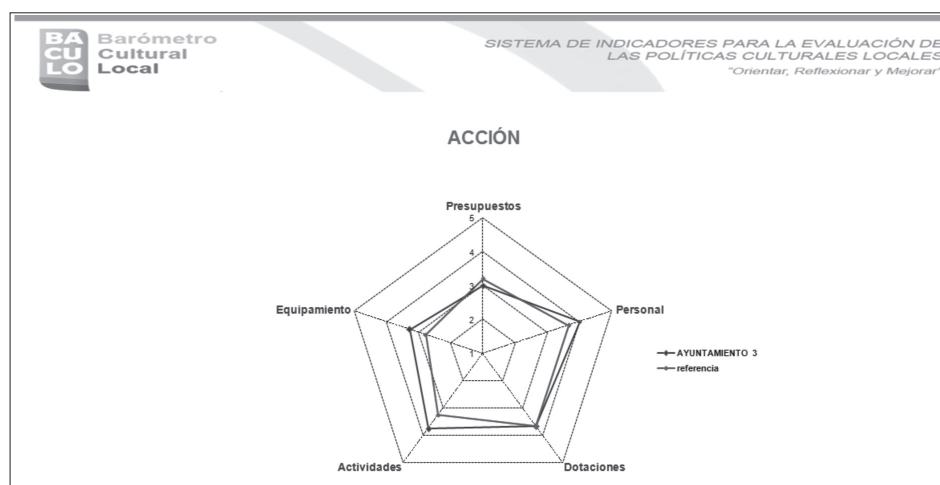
BA CU LO Barómetro Cultural Local

SISTEMA DE INDICADORES PARA LA EVALUACIÓN DE LAS POLÍTICAS CULTURALES LOCALES
"Orientar, Reflexionar y Mejorar"

ACCIÓN

Presupuestos
5
4
3
2
1
Personal
Dotaciones
Actividades
Equipamiento

AYUNTAMIENTO 3
referencia